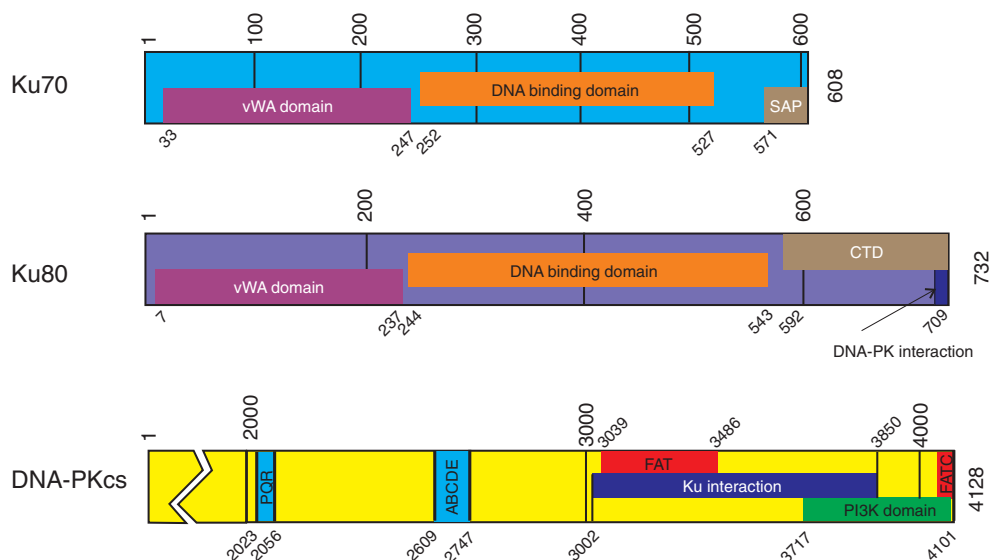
Ku70

1 100 200 300 400 500 600

vWA domain

DNA binding domain

SAP

608

33 247 252 527 571

Ku80

1 200 400 600

CTD

vWA domain

DNA binding domain

732

7 237 244 543 592 709

DNA-PK interaction

DNA-PKcs

1 2000 3000 3039 3486 3850 4000

PQR

ABCDE

FAT

Ku interaction

PI3K domain

FATC

4128

2023 2056 2609 2747 3002 3717 4101